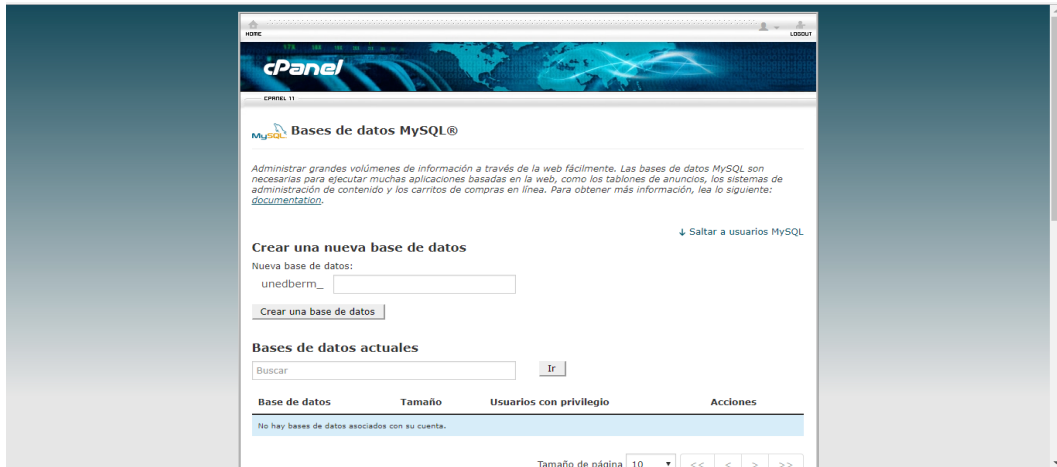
HOME

LOGOUT

cPanel

CPANEL 11

MySQL Bases de datos MySQL®

Administrar grandes volúmenes de información a través de la web fácilmente. Las bases de datos MySQL son necesarias para ejecutar muchas aplicaciones basadas en la web, como los tablones de anuncios, los sistemas de administración de contenido y los carritos de compras en línea. Para obtener más información, lea lo siguiente: documentation.

↓ Saltar a usuarios MySQL

Crear una nueva base de datos

Nueva base de datos:

unedberm_

Crear una base de datos

Bases de datos actuales

Buscar

Ir

| Base de datos | Tamaño | Usuarios con privilegio | Acciones |
|---|---|---|---|
| No hay bases de datos asociados con su cuenta. | | | |

Tamaño de página 10 << < > >>